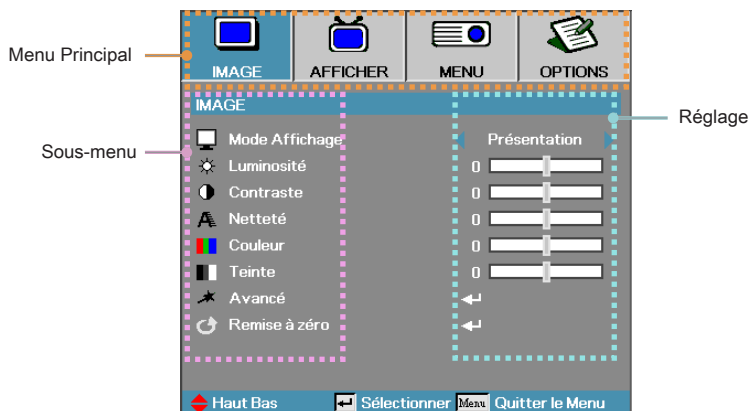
Menu Principal

IMAGE AFFICHER MENU OPTIONS

IMAGE

Sous-menu

Réglage

Mode Affichage
Luminosité
Contraste
Netteté
Couleur
Teinte
Avancé
Remise à zéro

Présentation
0
0
0
0
0

Haut Bas Sélectionner Menu Quitter le Menu